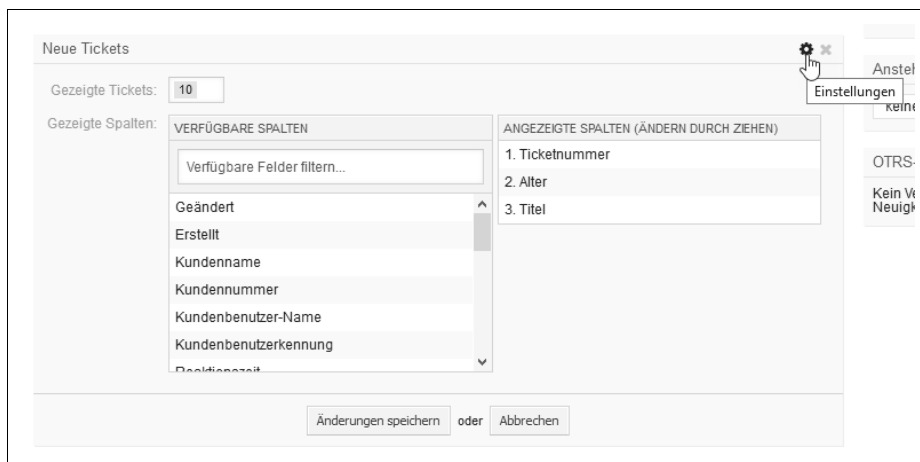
Neue Tickets

Einstellungen

Gezeigte Tickets: 10

Gezeigte Spalten:

VERFÜGBARE SPALTEN

Verfügbare Felder filtern...

Geändert
Erstellt
Kundenname
Kundennummer
Kundenbenutzer-Name
Kundenbenutzerkennung
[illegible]

ANGEZEIGTE SPALTEN (ÄNDERN DURCH ZIEHEN)

1. Ticketnummer
2. Alter
3. Titel

Änderungen speichern oder Abbrechen

Anste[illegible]
keine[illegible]

OTRS-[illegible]

Kein V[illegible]
Neuigk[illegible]